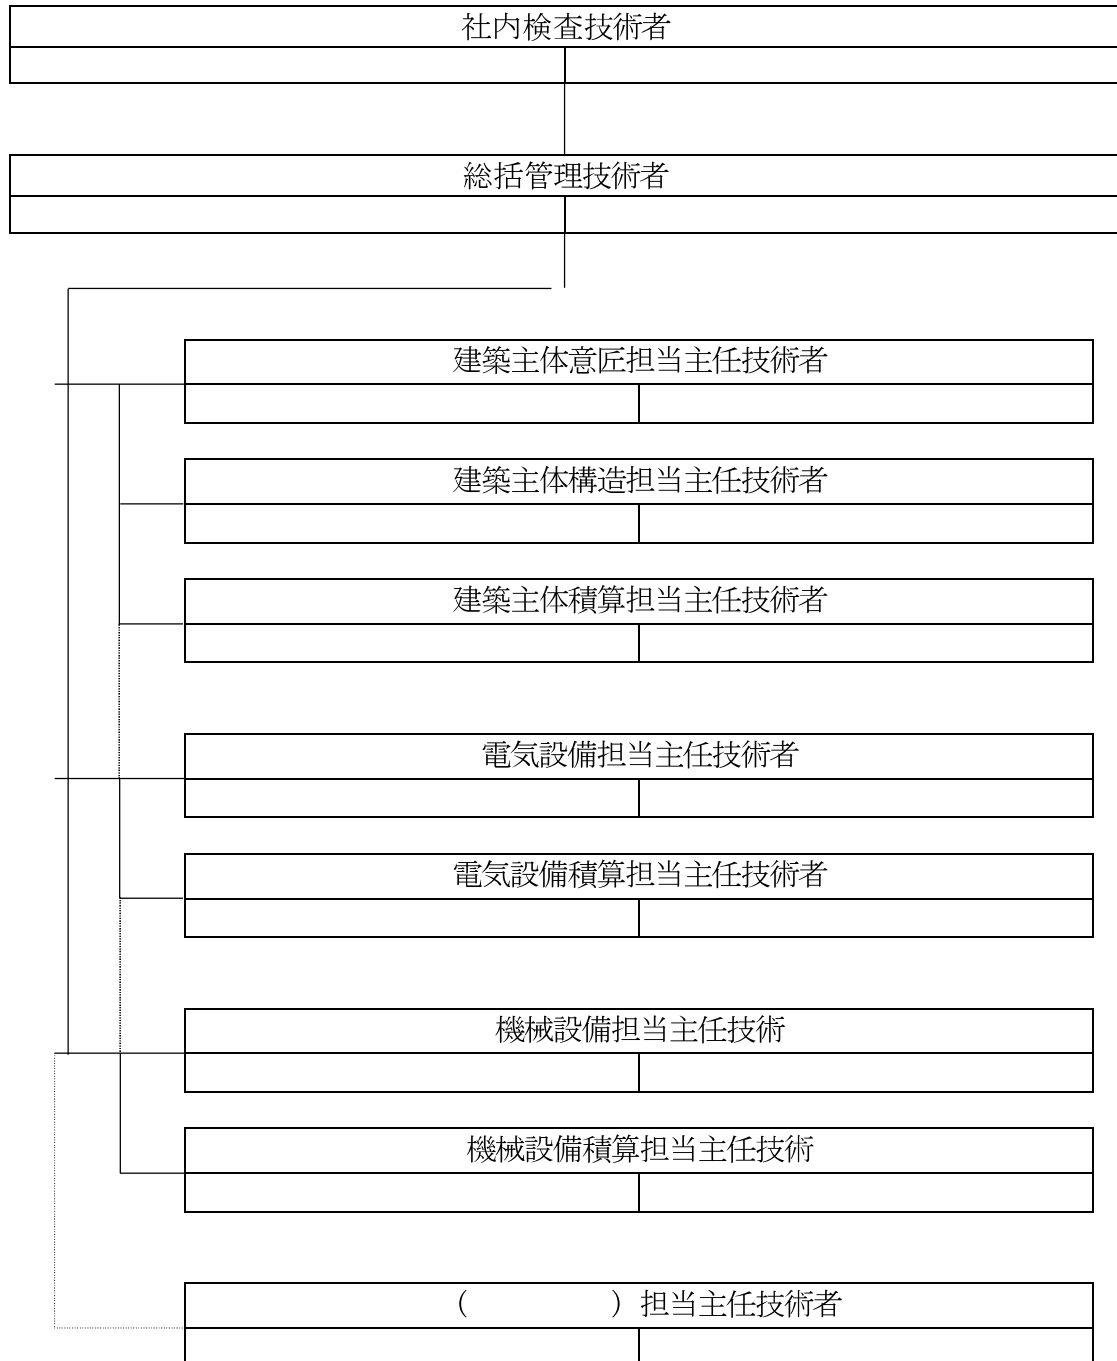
社内検査技術者

総括管理技術者

建築主体意匠担当主任技術者

建築主体構造担当主任技術者

建築主体積算担当主任技術者

電気設備担当主任技術者

電気設備積算担当主任技術者

機械設備担当主任技術

機械設備積算担当主任技術

（　　　　）担当主任技術者